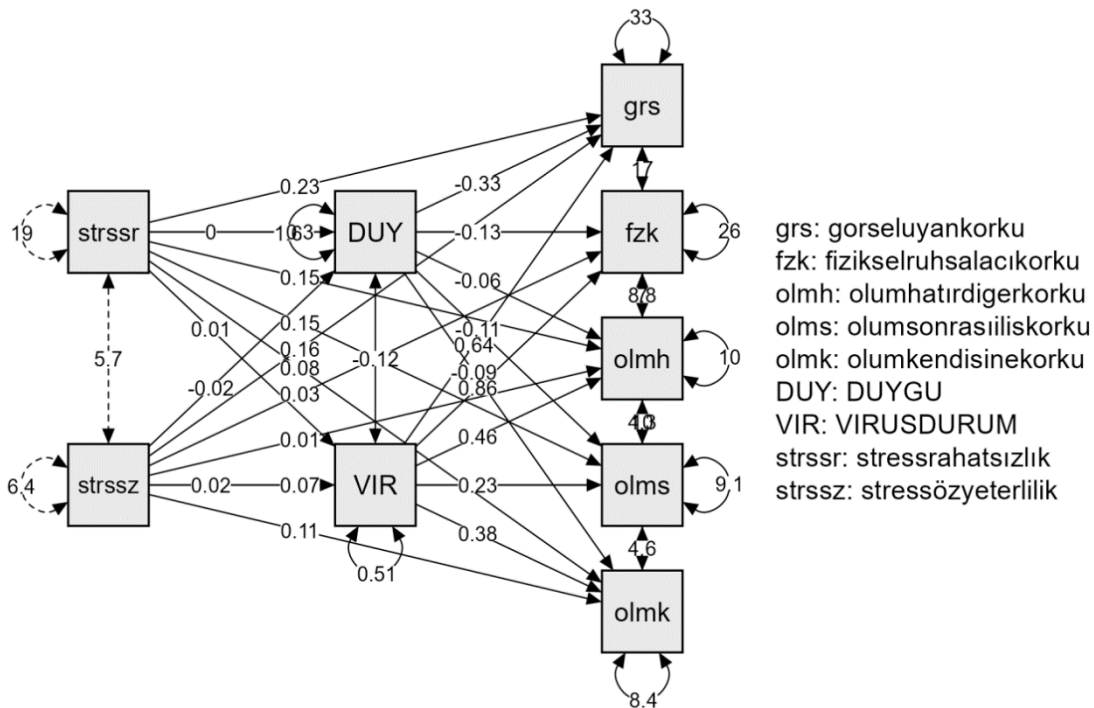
33

grs

17

fzk

26

8.8

olmh

10

4.0

olms

9.1

4.6

olmk

8.4

strssr

19

5.7

strssz

6.4

DUY

10.63

VIR

0.51

0.23
0
0.15
0.01
0.15
0.16
0.08
0.03
-0.02
0.01
0.02
0.07
0.11
-0.33
-0.13
-0.06
-0.11
-0.12
0.64
-0.09
0.86
0.46
0.23
0.38

grs: gorseluyankorku
fzk: fizikselruhsalacıkorku
olmh: olumhatırdigerkorku
olms: olumsonrasıiliskorku
olmk: olumkendisinekorku
DUY: DUYGU
VIR: VIRUSDURUM
strssr: stressrahatsızlık
strssz: stressözyeterlilik